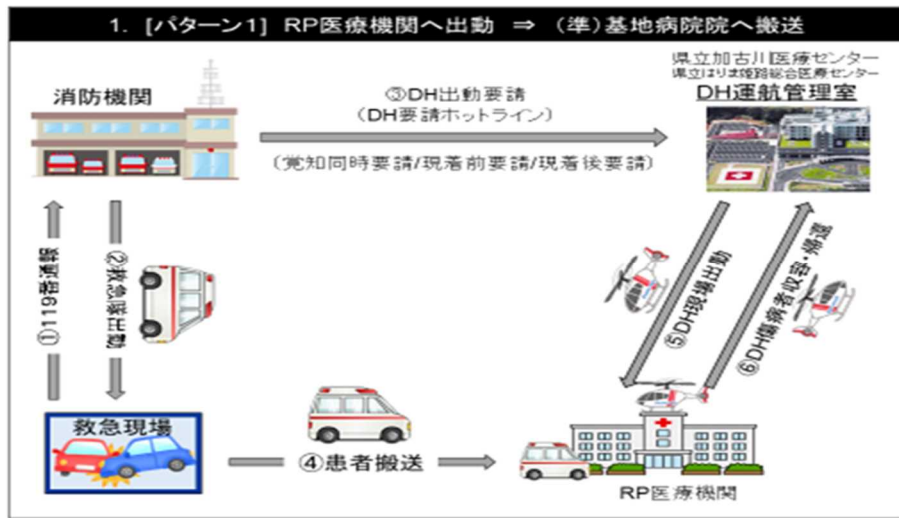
1. [パターン1] RP医療機関へ出動 ⇒ (準)基地病院院へ搬送

消防機関

③DH出動要請
(DH要請ホットライン)

(覚知同時要請/現着前要請/現着後要請)

県立加古川医療センター
県立はりま姫路総合医療センター
DH運航管理室

①119番通報

②救急隊出動

⑤DH現場出動

⑥DH傷病者収容・帰還

救急現場

④患者搬送

RP医療機関